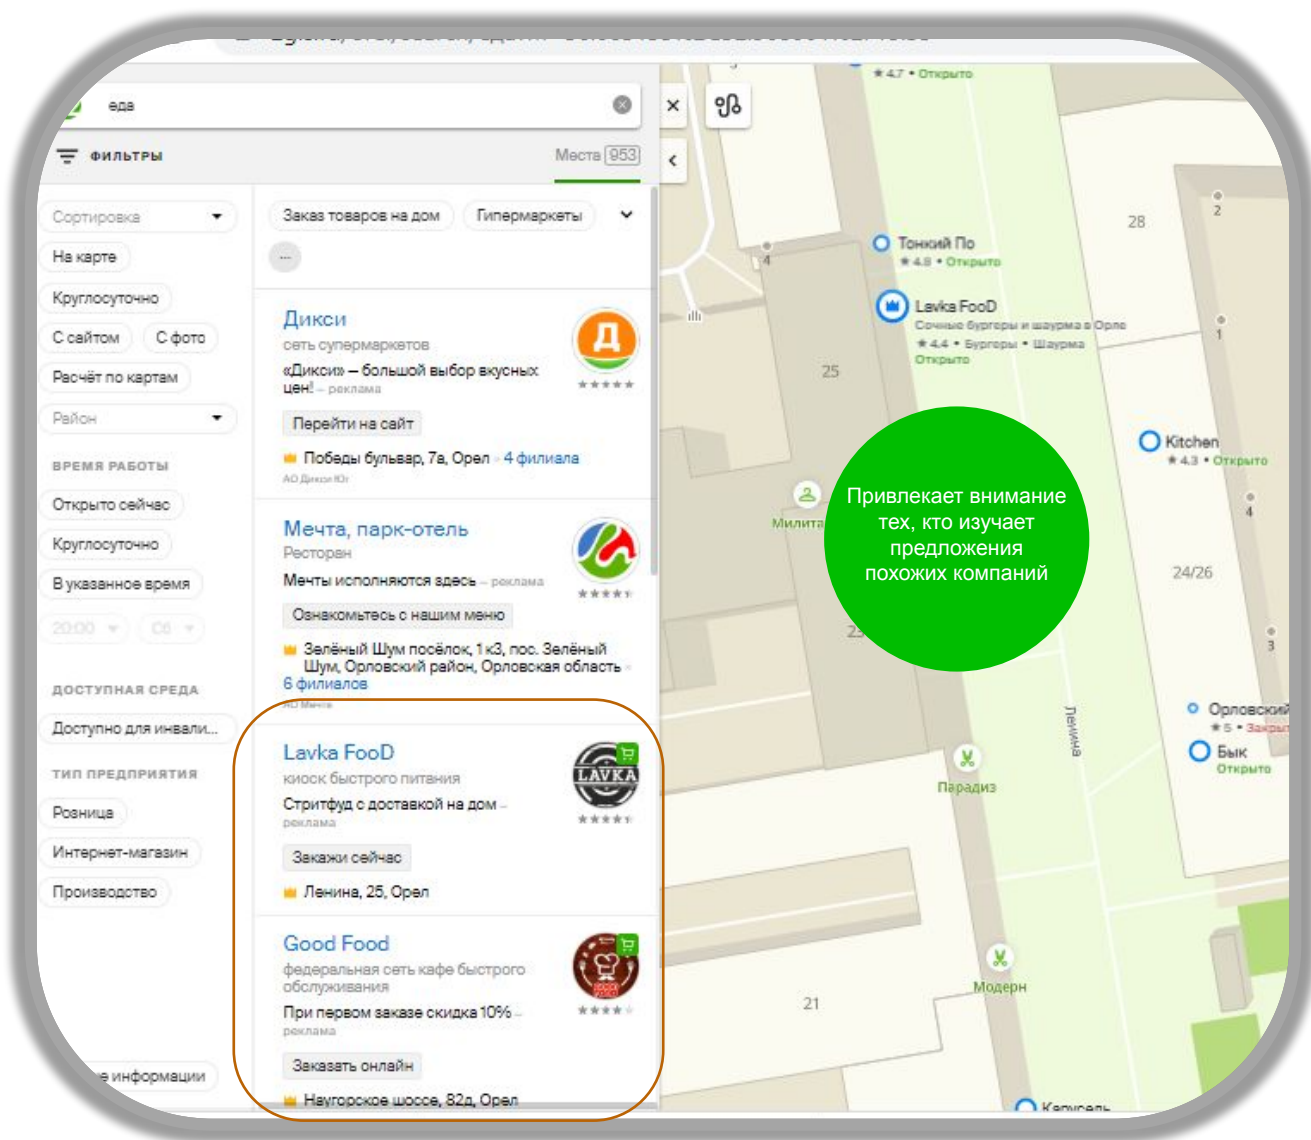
еда

ФИЛЬТРЫ

Места 953

Сортировка
На карте
Круглосуточно
С сайтом
С фото
Расчёт по картам
Район

ВРЕМЯ РАБОТЫ
Открыто сейчас
Круглосуточно
В указанное время
20:00
Сб

ДОСТУПНАЯ СРЕДА
Доступно для инвали...

ТИП ПРЕДПРИЯТИЯ
Розница
Интернет-магазин
Производство

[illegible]е информации

Заказ товаров на дом
Гипермаркеты
...

Дикси
сеть супермаркетов
«Дикси» — большой выбор вкусных цен! – реклама
Перейти на сайт
Победы бульвар, 7а, Орел · 4 филиала
АО Дикси Юг

Мечта, парк-отель
Ресторан
Мечты исполняются здесь – реклама
Ознакомьтесь с нашим меню
Зелёный Шум посёлок, 1 к3, пос. Зелёный Шум, Орловский район, Орловская область · 6 филиалов
АО Мечта

Lavka FooD
киоск быстрого питания
Стритфуд с доставкой на дом – реклама
Закажи сейчас
Ленина, 25, Орел

Good Food
федеральная сеть кафе быстрого обслуживания
При первом заказе скидка 10% – реклама
Заказать онлайн
Наугорское шоссе, 82д, Орел

★ 4.7 • Открыто
Тонкий По
★ 4.8 • Открыто
Lavka FooD
Сочные бургеры и шаурма в Орле
★ 4.4 • Бургеры • Шаурма
Открыто
28
2
4
1
25
Kitchen
★ 4.3 • Открыто
Милита
4
24/26
23
3
Привлекает внимание тех, кто изучает предложения похожих компаний
Ленина
Орловский
★ 5 • Закры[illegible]
Бык
Открыто
Парадиз
Модерн
21
Капусель